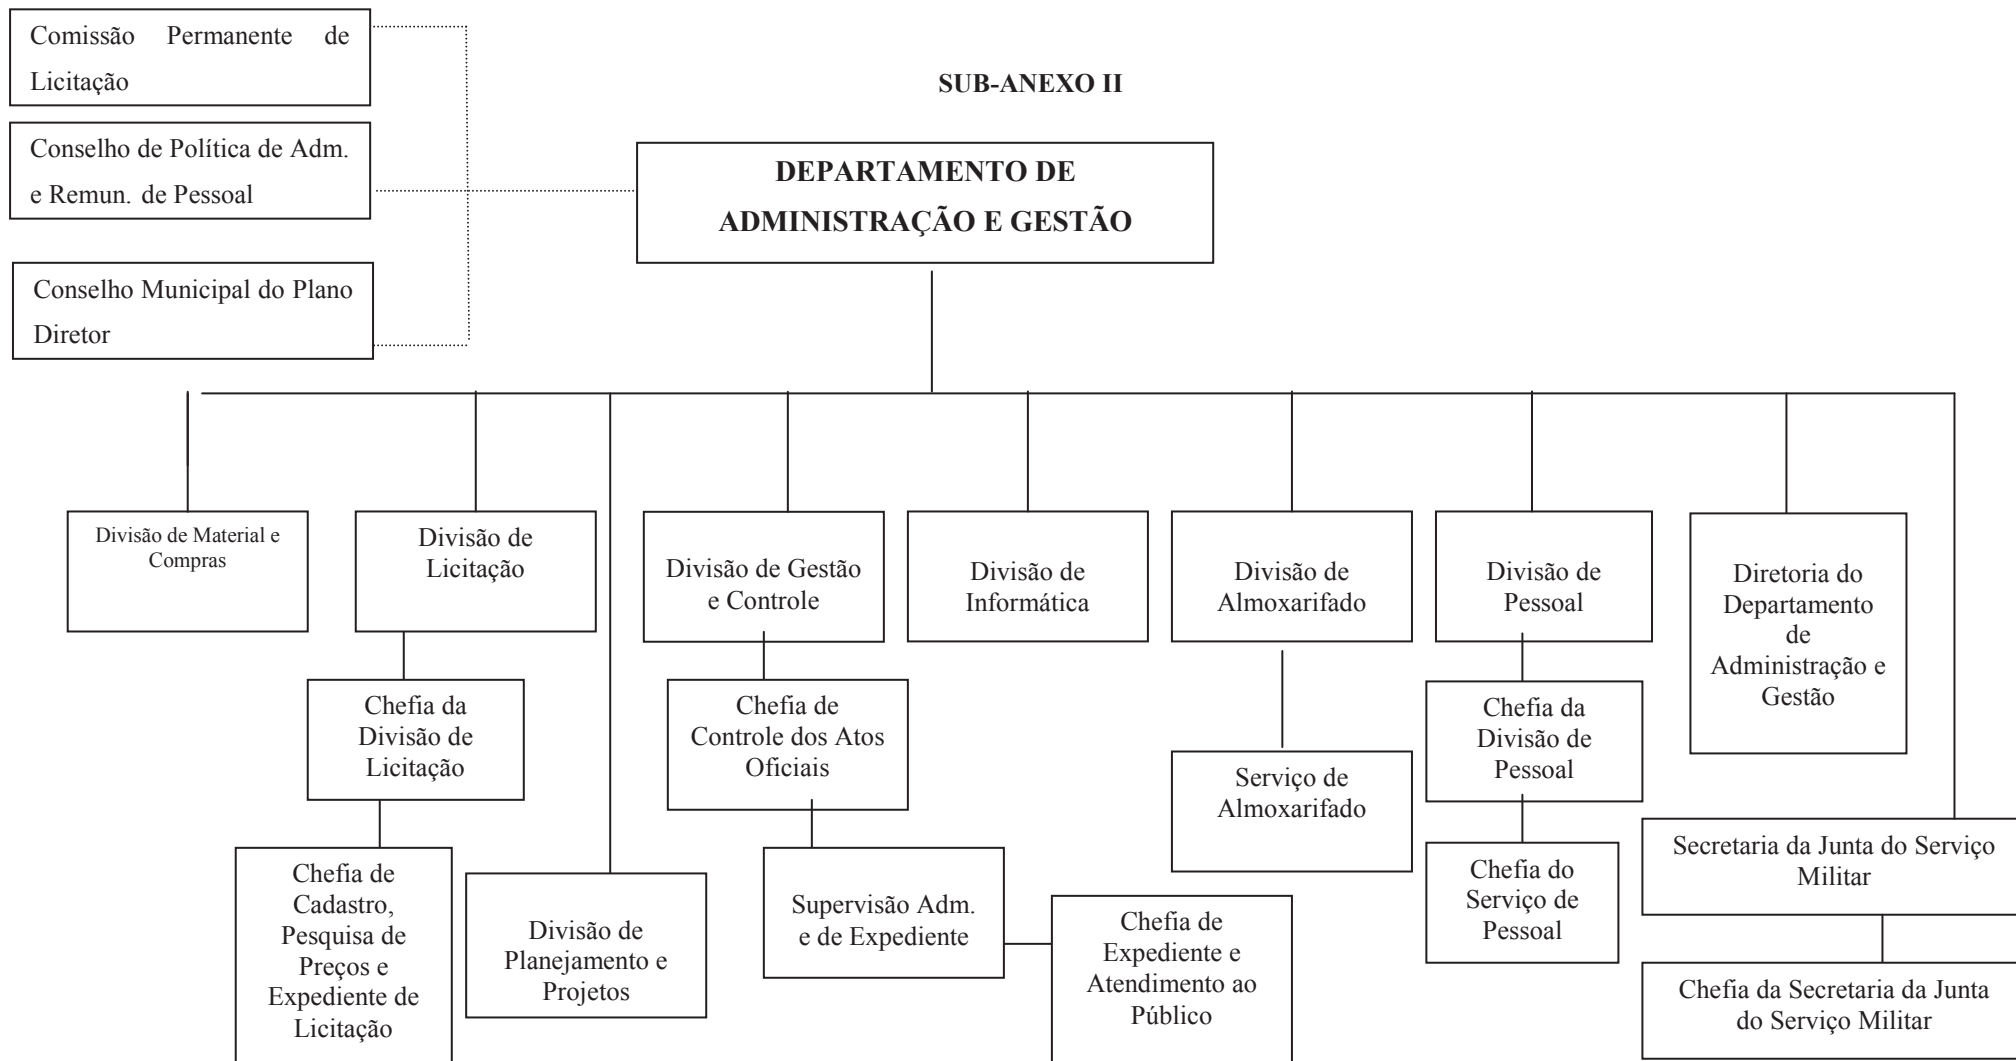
Comissão Permanente de Licitação

Conselho de Política de Adm. e Remun. de Pessoal

Conselho Municipal do Plano Diretor

SUB-ANEXO II

DEPARTAMENTO DE ADMINISTRAÇÃO E GESTÃO

Divisão de Material e Compras

Divisão de Licitação

Chefia da Divisão de Licitação

Chefia de Cadastro, Pesquisa de Preços e Expediente de Licitação

Divisão de Planejamento e Projetos

Divisão de Gestão e Controle

Chefia de Controle dos Atos Oficiais

Supervisão Adm. e de Expediente

Chefia de Expediente e Atendimento ao Público

Divisão de Informática

Divisão de Almoxarifado

Serviço de Almoxarifado

Divisão de Pessoal

Chefia da Divisão de Pessoal

Chefia do Serviço de Pessoal

Diretoria do Departamento de Administração e Gestão

Secretaria da Junta do Serviço Militar

Chefia da Secretaria da Junta do Serviço Militar